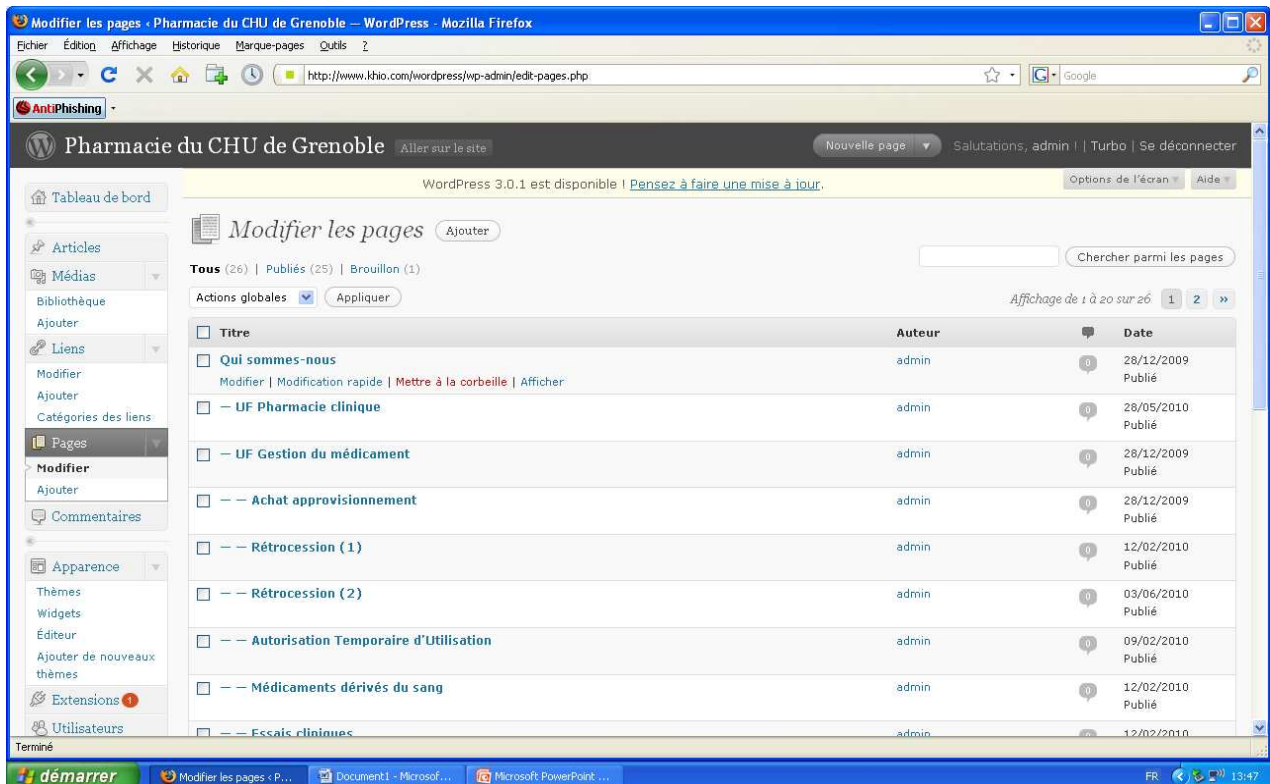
Modifier les pages ‹ Pharmacie du CHU de Grenoble — WordPress - Mozilla Firefox

Fichier Édition Affichage Historique Marque-pages Outils ?

http://www.khio.com/wordpress/wp-admin/edit-pages.php

Google

AntiPhishing

Pharmacie du CHU de Grenoble Aller sur le site

Nouvelle page

Salutations, admin ! | Turbo | Se déconnecter

WordPress 3.0.1 est disponible ! Pensez à faire une mise à jour.

Options de l'écran Aide

Tableau de bord

Articles

Médias

Bibliothèque

Ajouter

Liens

Modifier

Ajouter

Catégories des liens

Pages

Modifier

Ajouter

Commentaires

Apparence

Thèmes

Widgets

Éditeur

Ajouter de nouveaux thèmes

Extensions 1

Utilisateurs

Modifier les pages Ajouter

Tous (26) | Publiés (25) | Brouillon (1)

Chercher parmi les pages

Actions globales Appliquer

Affichage de 1 à 20 sur 26 1 2 »

| Titre | Auteur | | Date |
|---|---|---|---|
| Qui sommes-nous<br>Modifier \| Modification rapide \| Mettre à la corbeille \| Afficher | admin | 0 | 28/12/2009 Publié |
| — UF Pharmacie clinique | admin | 0 | 28/05/2010 Publié |
| — UF Gestion du médicament | admin | 0 | 28/12/2009 Publié |
| — — Achat approvisionnement | admin | 0 | 28/12/2009 Publié |
| — — Rétrocession (1) | admin | 0 | 12/02/2010 Publié |
| — — Rétrocession (2) | admin | 0 | 03/06/2010 Publié |
| — — Autorisation Temporaire d'Utilisation | admin | 0 | 09/02/2010 Publié |
| — — Médicaments dérivés du sang | admin | 0 | 12/02/2010 Publié |
| — — Essais cliniques | admin | | 12/02/2010 |

Terminé

démarrer | Modifier les pages ‹ P... | Document1 - Microsof... | Microsoft PowerPoint ...

FR 13:47